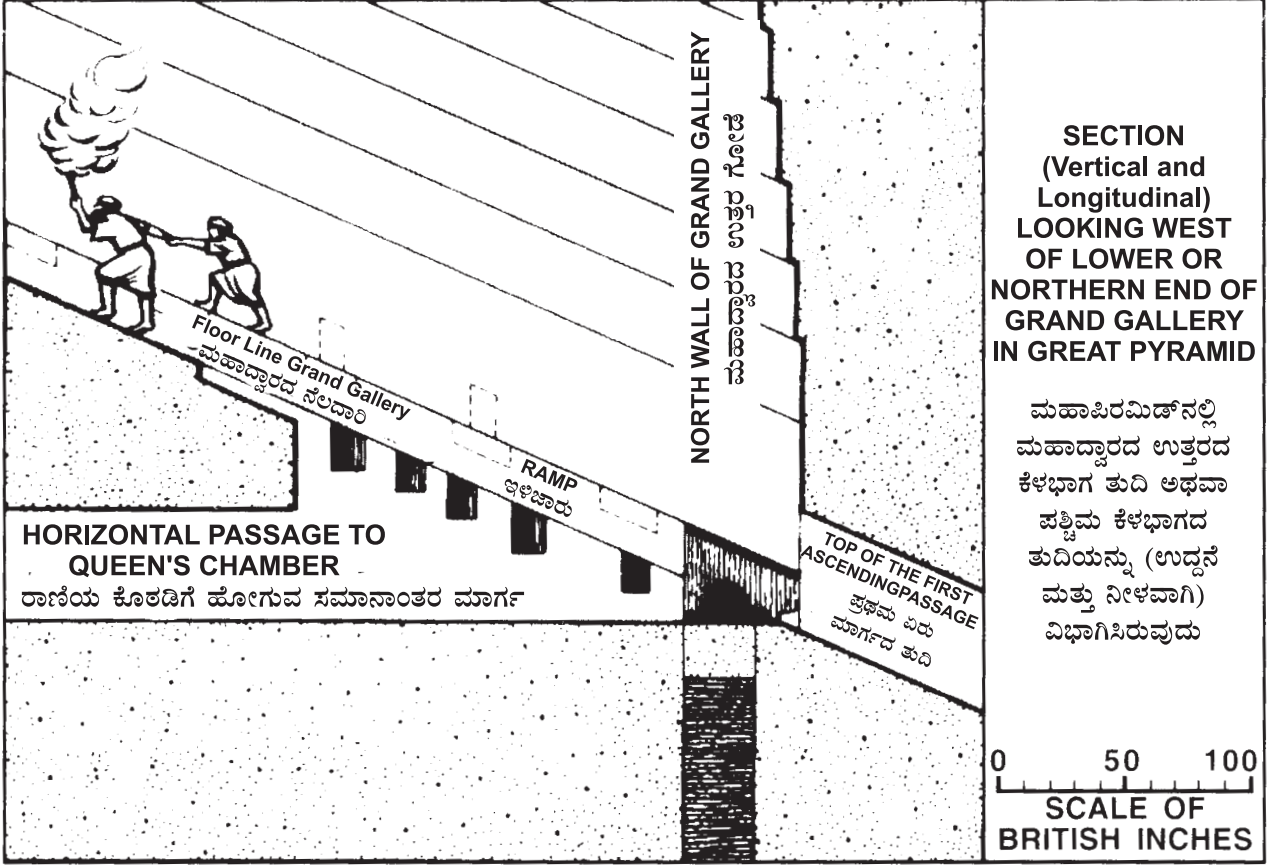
Floor Line Grand Gallery
ಮಹಾದ್ವಾರದ ನೆಲದಾರಿ

RAMP
ಇಳಿಜಾರು

NORTH WALL OF GRAND GALLERY
ಮಹಾದ್ವಾರದ ಉತ್ತರ ಗೋಡೆ

HORIZONTAL PASSAGE TO QUEEN'S CHAMBER
ರಾಣಿಯ ಕೊಠಡಿಗೆ ಹೋಗುವ ಸಮಾನಾಂತರ ಮಾರ್ಗ

TOP OF THE FIRST ASCENDINGPASSAGE
ಪ್ರಥಮ ಏರು ಮಾರ್ಗದ ತುದಿ

SECTION (Vertical and Longitudinal) LOOKING WEST OF LOWER OR NORTHERN END OF GRAND GALLERY IN GREAT PYRAMID

ಮಹಾಪಿರಮಿಡ್‌ನಲ್ಲಿ ಮಹಾದ್ವಾರದ ಉತ್ತರದ ಕೆಳಭಾಗ ತುದಿ ಅಥವಾ ಪಶ್ಚಿಮ ಕೆಳಭಾಗದ ತುದಿಯನ್ನು (ಉದ್ದನೆ ಮತ್ತು ನೀಳವಾಗಿ) ವಿಭಾಗಿಸಿರುವುದು

0 50 100
SCALE OF BRITISH INCHES